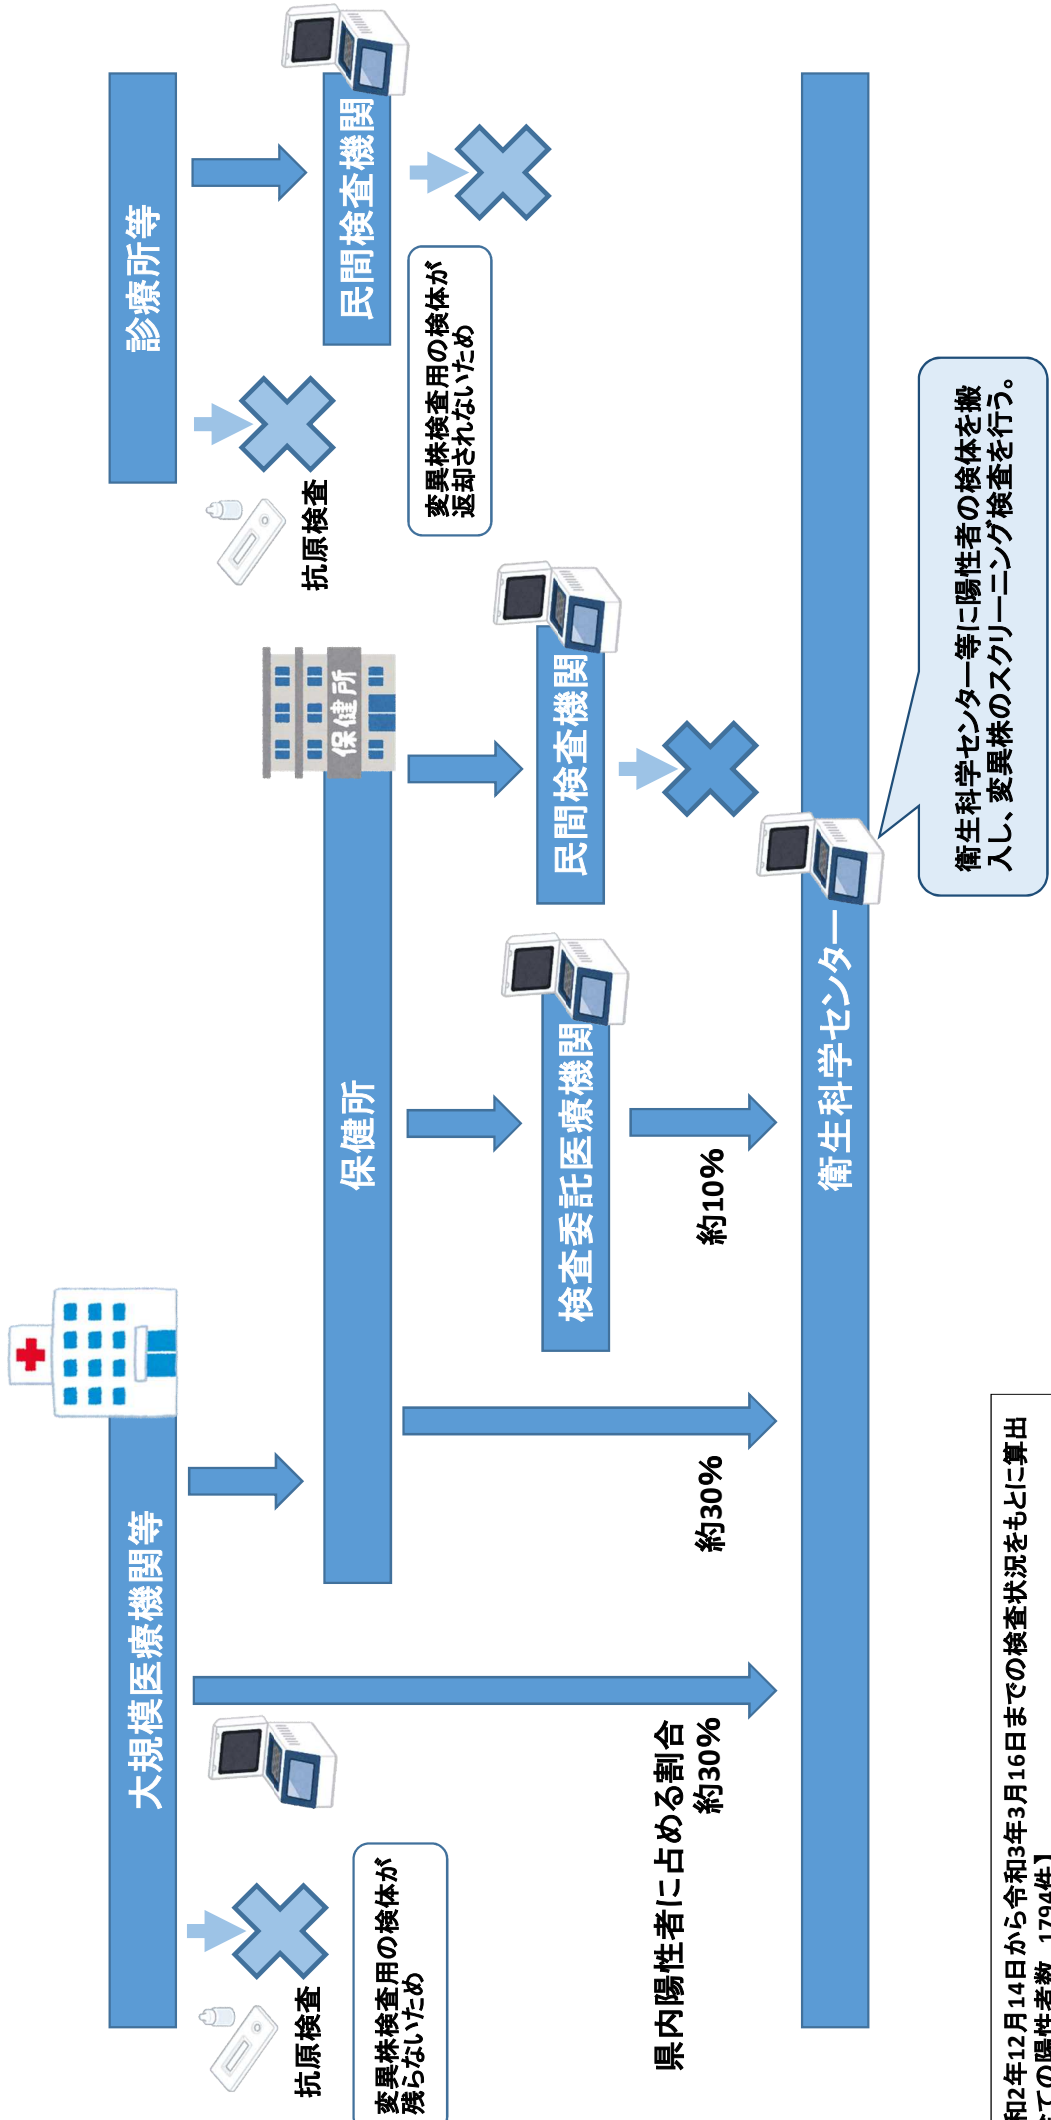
診療所等

民間検査機関

変異株検査用の検体が返却されないため

抗原検査

保健所

民間検査機関

衛生科学センター等に陽性者の検体を搬入し、変異株のスクリーニング検査を行う。

保健所

検査委託医療機関

約10%

衛生科学センター

大規模医療機関等

約30%

県内陽性者に占める割合
約30%

変異株検査用の検体が残らないため

抗原検査

和2年12月14日から令和3年3月16日までの検査状況をもとに算出
での陽性者数 1794件】